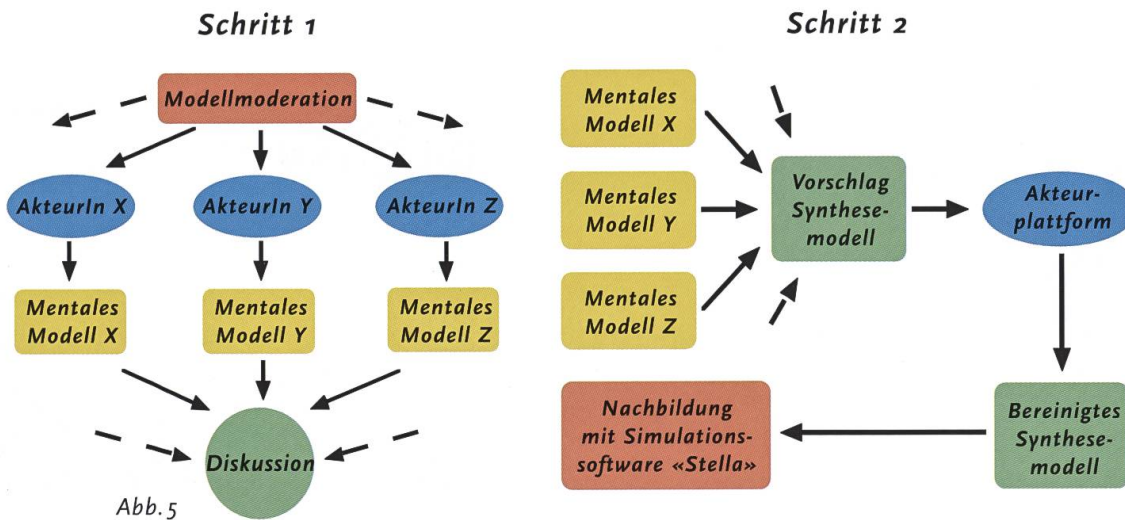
Schritt 1

Modellmoderation

AkteurIn X

AkteurIn Y

AkteurIn Z

Mentales Modell X

Mentales Modell Y

Mentales Modell Z

Diskussion

Abb. 5

Schritt 2

Mentales Modell X

Mentales Modell Y

Mentales Modell Z

Vorschlag Synthesemodell

Akteurplattform

Bereinigtes Synthesemodell

Nachbildung mit Simulationssoftware «Stella»